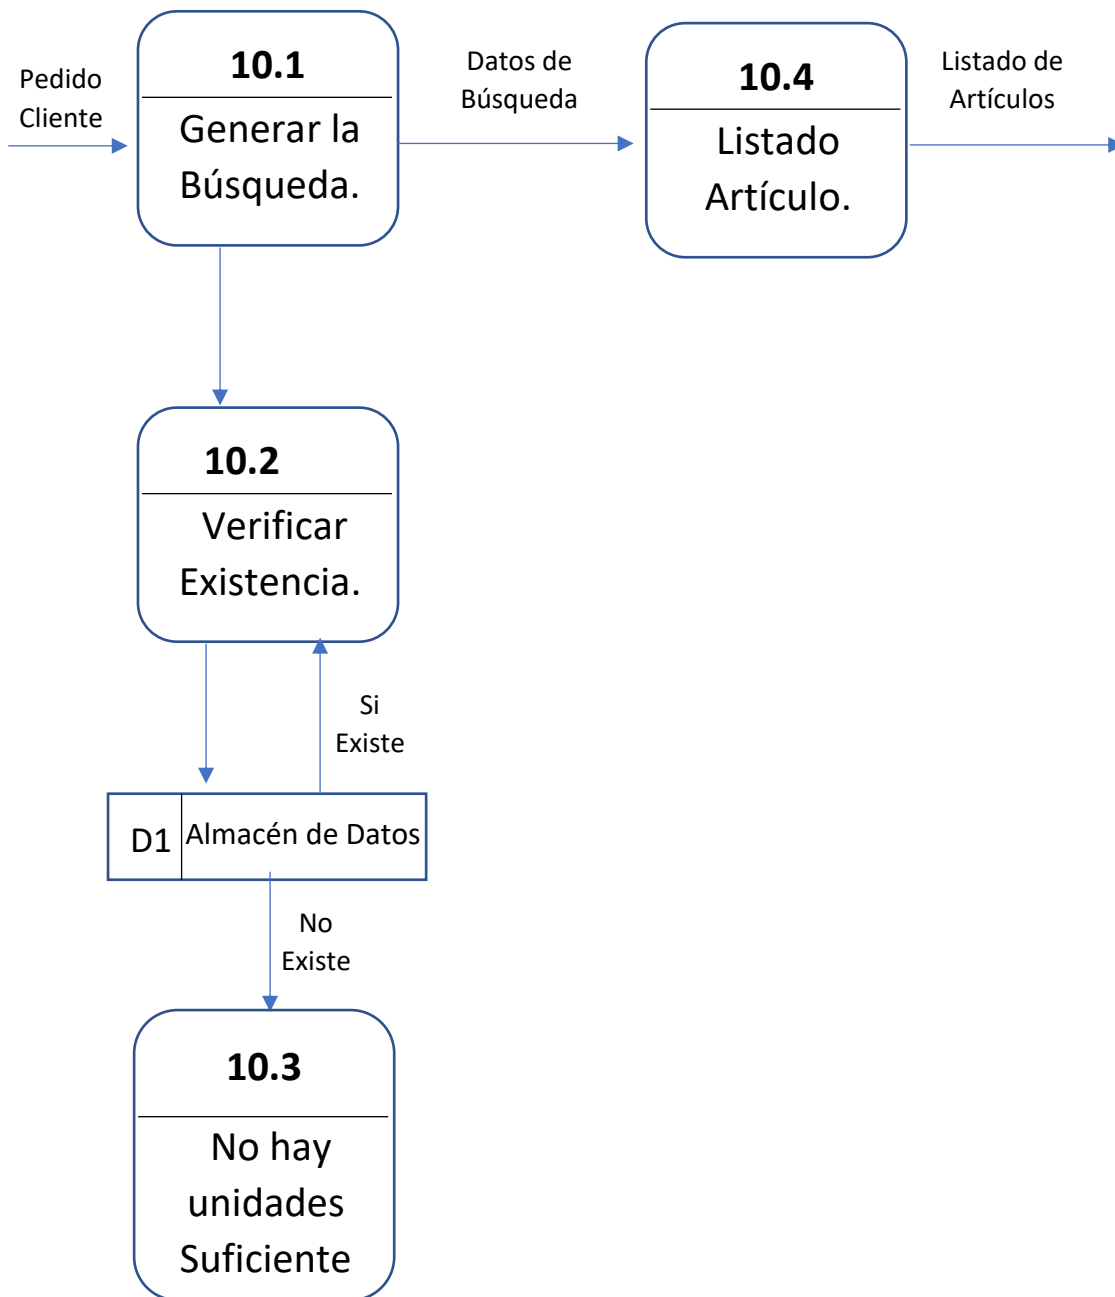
Pedido Cliente

10.1

Generar la Búsqueda.

Datos de Búsqueda

10.4

Listado Artículo.

Listado de Artículos

10.2

Verificar Existencia.

Si Existe

D1 Almacén de Datos

No Existe

10.3

No hay unidades Suficiente